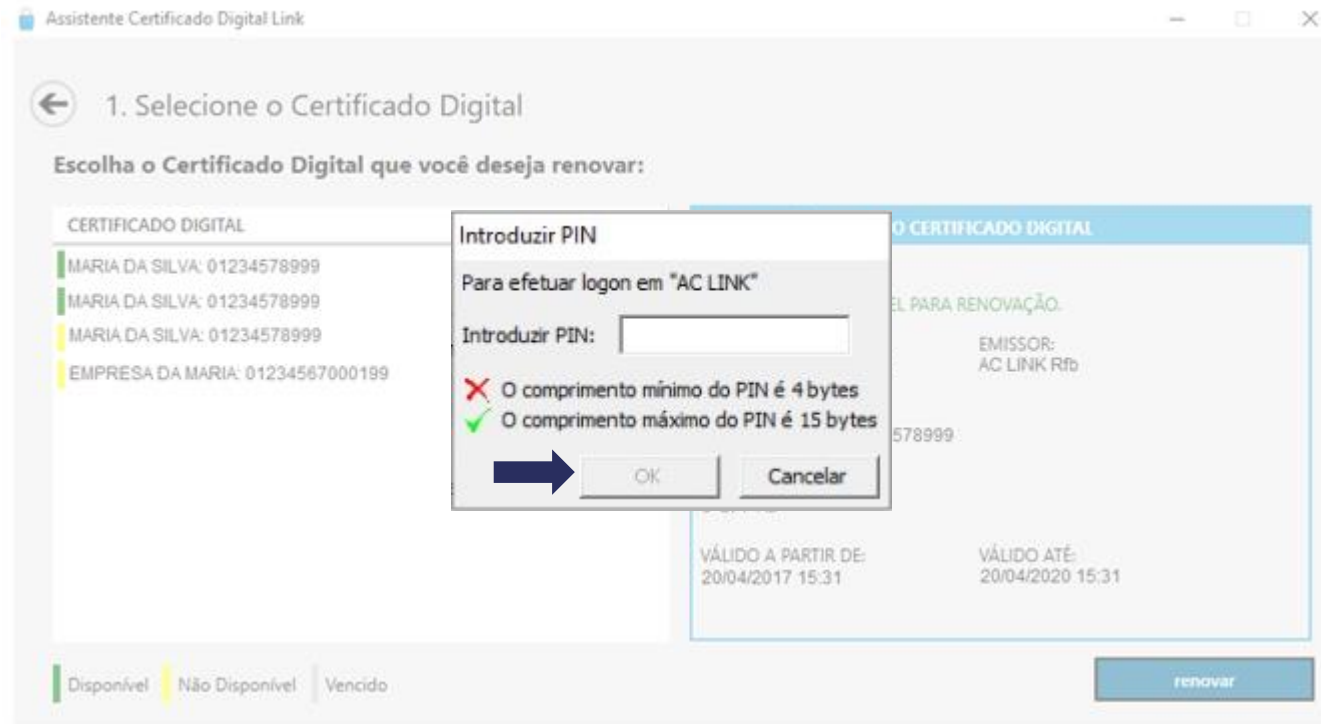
Assistente Certificado Digital Link

1. Selecione o Certificado Digital

Escolha o Certificado Digital que você deseja renovar:

CERTIFICADO DIGITAL

MARIA DA SILVA: 01234578999
MARIA DA SILVA: 01234578999
MARIA DA SILVA: 01234578999
EMPRESA DA MARIA: 01234567000199

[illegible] O CERTIFICADO DIGITAL

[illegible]EL PARA RENOVAÇÃO.

EMISSOR:
AC LINK Rfb

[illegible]578999

VÁLIDO A PARTIR DE:
20/04/2017 15:31

VÁLIDO ATÉ:
20/04/2020 15:31

Introduzir PIN

Para efetuar logon em "AC LINK"

Introduzir PIN:

O comprimento mínimo do PIN é 4 bytes
O comprimento máximo do PIN é 15 bytes

OK
Cancelar

Disponível
Não Disponível
Vencido

renovar